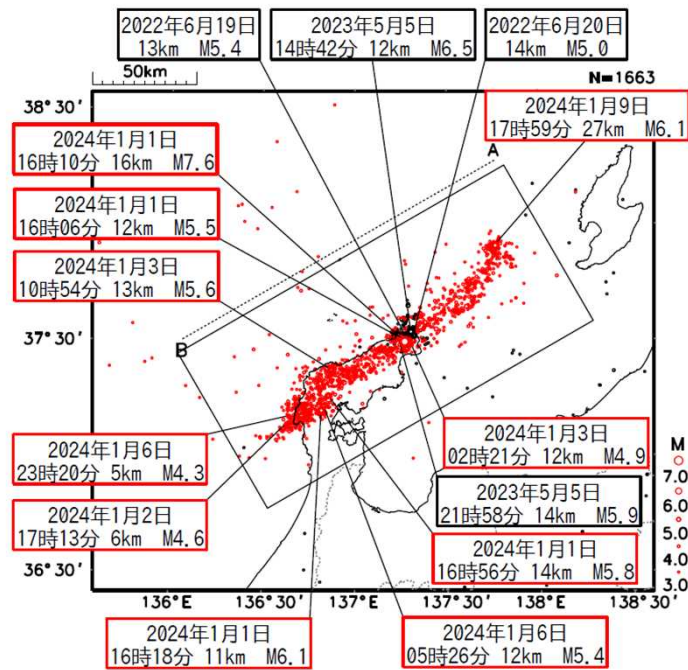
2022年6月19日
13km M5.4

2023年5月5日
14時42分 12km M6.5

2022年6月20日
14km M5.0

50km

N=1663

38° 30′

2024年1月9日
17時59分 27km M6.1

2024年1月1日
16時10分 16km M7.6

A

2024年1月1日
16時06分 12km M5.5

2024年1月3日
10時54分 13km M5.6

37° 30′

B

2024年1月3日
02時21分 12km M4.9

2024年1月6日
23時20分 5km M4.3

M
7.0
6.0
5.0
4.0
3.0

2023年5月5日
21時58分 14km M5.9

2024年1月2日
17時13分 6km M4.6

2024年1月1日
16時56分 14km M5.8

36° 30′

136°E 136°30′ 137°E 137°30′ 138°E 138°30′

2024年1月1日
16時18分 11km M6.1

2024年1月6日
05時26分 12km M5.4